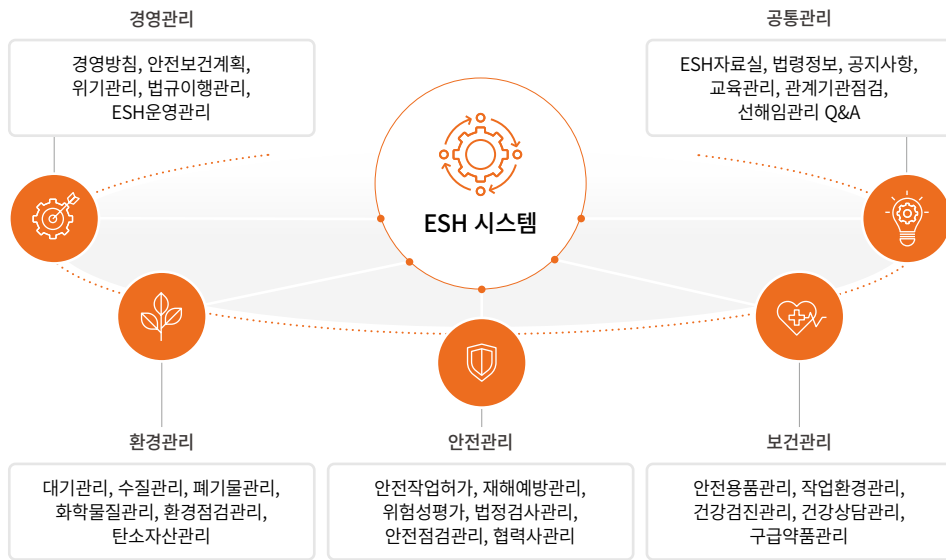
경영관리

경영방침, 안전보건계획, 위기관리, 법규이행관리, ESH운영관리

공통관리

ESH자료실, 법령정보, 공지사항, 교육관리, 관계기관점검, 선해임관리 Q&A

ESH 시스템

환경관리

대기관리, 수질관리, 폐기물관리, 화학물질관리, 환경점검관리, 탄소자산관리

안전관리

안전작업허가, 재해예방관리, 위험성평가, 법정검사관리, 안전점검관리, 협력사관리

보건관리

안전용품관리, 작업환경관리, 건강검진관리, 건강상담관리, 구급약품관리